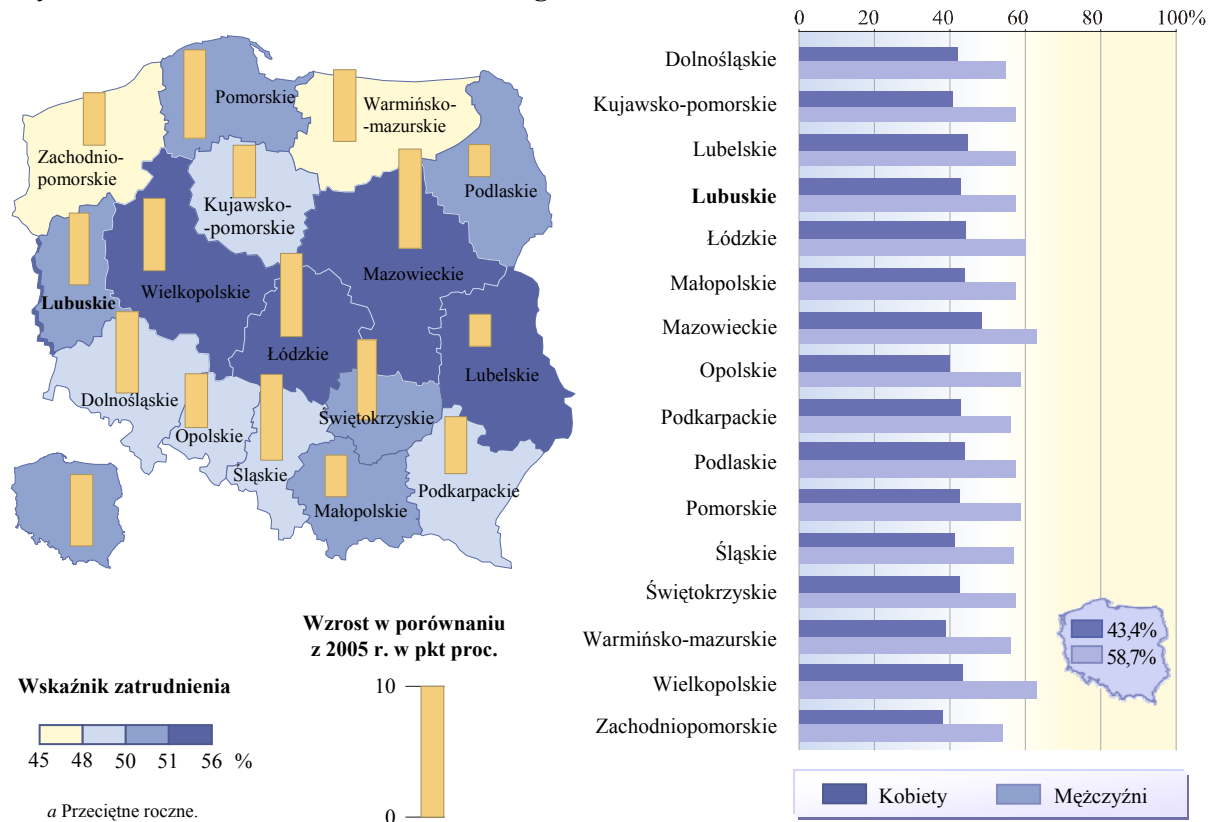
Pomorskie
Warmińsko-mazurskie
Zachodniopomorskie
Podlaskie
Kujawsko-pomorskie
Mazowieckie
Lubuskie
Wielkopolskie
Łódzkie
Lubelskie
Dolnośląskie
Świętokrzyskie
Opolskie
Śląskie
Podkarpackie
Małopolskie

Wzrost w porównaniu z 2005 r. w pkt proc.
10
0

Wskaźnik zatrudnienia
45 48 50 51 56 %

*a* Przeciętne roczne.

0 20 40 60 80 100%

Dolnośląskie
Kujawsko-pomorskie
Lubelskie
**Lubuskie**
Łódzkie
Małopolskie
Mazowieckie
Opolskie
Podkarpackie
Podlaskie
Pomorskie
Śląskie
Świętokrzyskie
Warmińsko-mazurskie
Wielkopolskie
Zachodniopomorskie

43,4%
58,7%

Kobiety
Mężczyźni